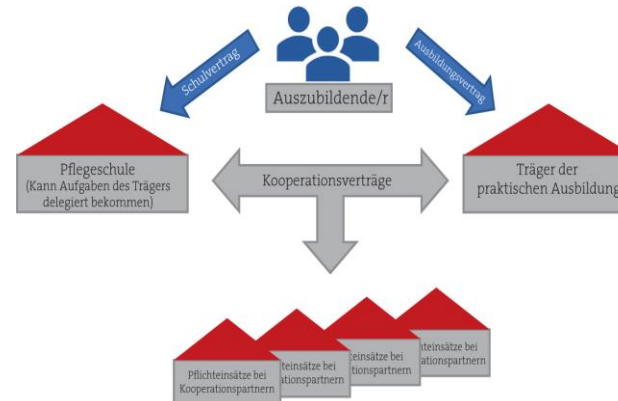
Auszubildende/r

Schulvertrag

Ausbildungsvertrag

Pflegeschule
(Kann Aufgaben des Trägers delegiert bekommen)

Kooperationsverträge

Träger der praktischen Ausbildung

Pflichteinsätze bei Kooperationspartnern

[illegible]teinsätze bei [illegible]ationspartnern

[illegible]teinsätze bei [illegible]ationspartnern

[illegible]hteinsätze bei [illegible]ationspartnern